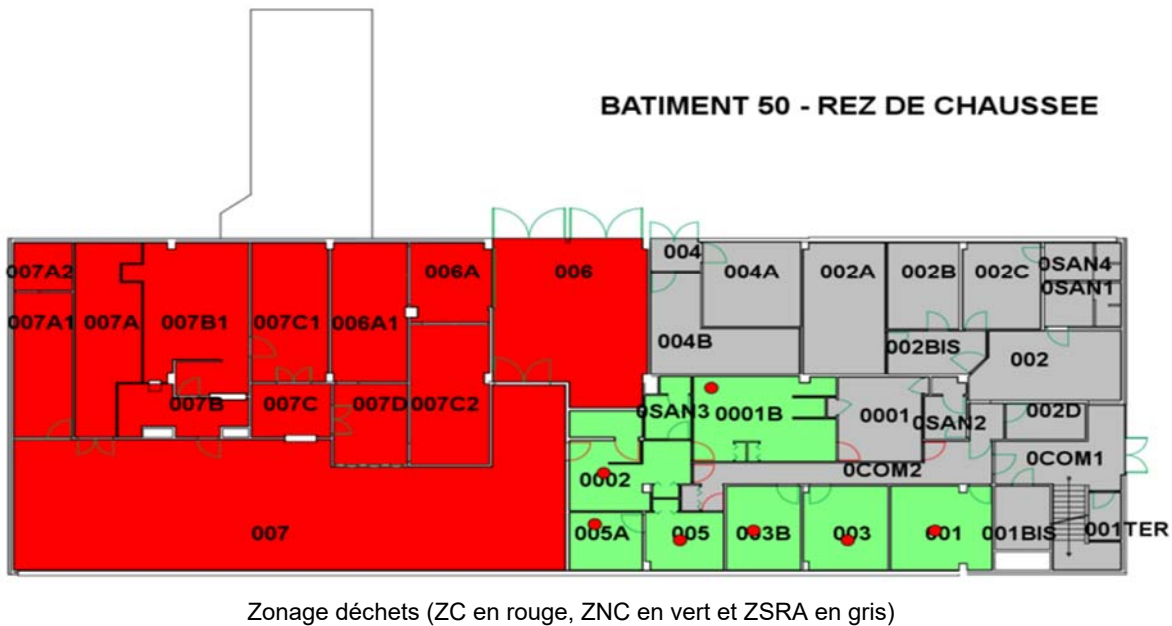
BATIMENT 50 - REZ DE CHAUSSEE

007A2
007A1
007A
007B1
007C1
006A1
006A
006
004
004A
002A
002B
002C
0SAN4
0SAN1
004B
002BIS
002
007B
007C
007D
007C2
0SAN3
0001B
0001
0SAN2
002D
0COM1
0002
0COM2
007
005A
005
003B
003
001
001BIS
001TER

Zonage déchets (ZC en rouge, ZNC en vert et ZSRA en gris)